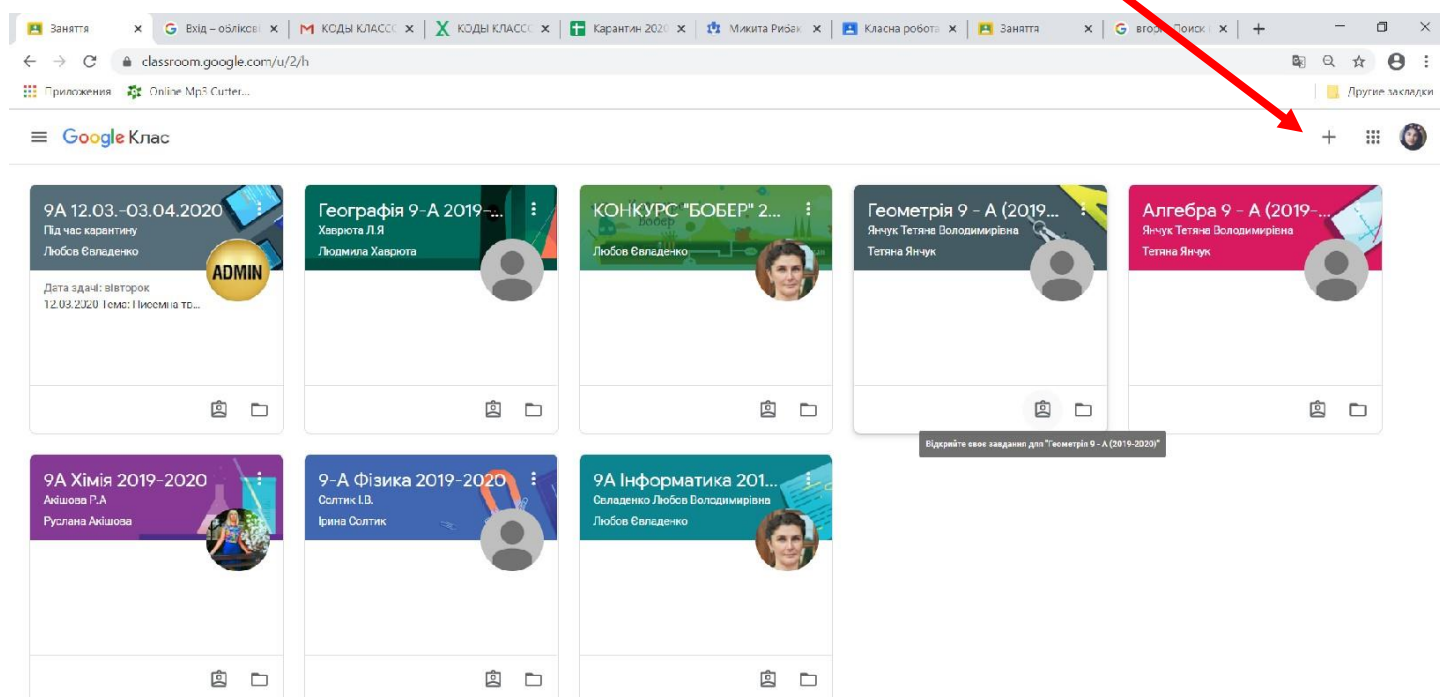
Заняття | Вхід – облікові | КОДЫ КЛАССО | КОДЫ КЛАССО | Карантин 2020 | Микита Рибак | Класна робота | Заняття | второ Поиск

classroom.google.com/u/2/h

Приложения Online Mp3 Cutter... Другие закладки

Google Клас

9А 12.03.-03.04.2020
Під час карантину
Любов Євладенко
ADMIN
Дата здачі: вівторок
12.03.2020 Тема: Писемна то...

Географія 9-А 2019-...
Хаврюта Л.Я
Людмила Хаврюта

КОНКУРС "БОБЕР" 2...
бобер
Любов Євладенко

Геометрія 9 - А (2019...
Янчук Тетяна Володимирівна
Тетяна Янчук

Алгебра 9 - А (2019-...
Янчук Тетяна Володимирівна
Тетяна Янчук

Відкрийте свої завдання для "Геометрія 9 - А (2019-2020)"

9А Хімія 2019-2020
Акішова Р.А
Руслана Акішова

9-А Фізика 2019-2020
Солтик І.В.
Ірина Солтик

9А Інформатика 201...
Селаденко Любов Володимирівна
Любов Євладенко